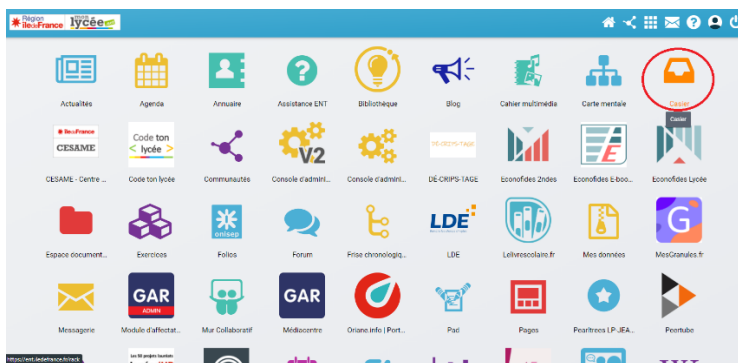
Région îledeFrance monlycée.net

Actualités
Agenda
Annuaire
Assistance ENT
Bibliothèque
Blog
Cahier multimédia
Carte mentale
Casier
Casier

îledeFrance
CESAME
Code ton lycée
V2
DÉ-CRIPS-TAGE
E
LDE
G

CESAME - Centre ...
Code ton lycée
Communautés
Console d'admini...
Console d'admini...
DÉ-CRIPS-TAGE
Econofides 2ndes
Econofides E-boo...
Econofides Lycée

onisep
Espace document...
Exercices
Folios
Forum
Frise chronologiq...
LDE
Lelivrescolaire.fr
Mes données
MesGranules.fr

GAR ADMIN
GAR
Messagerie
Module d'affectat...
Mur Collaboratif
Médiacentre
Oriane.info | Port...
Pad
Pages
Pearltrees LP JEA...
Peertube

https://ent.iledefrance.fr/rack
Les 50 projets lauréats